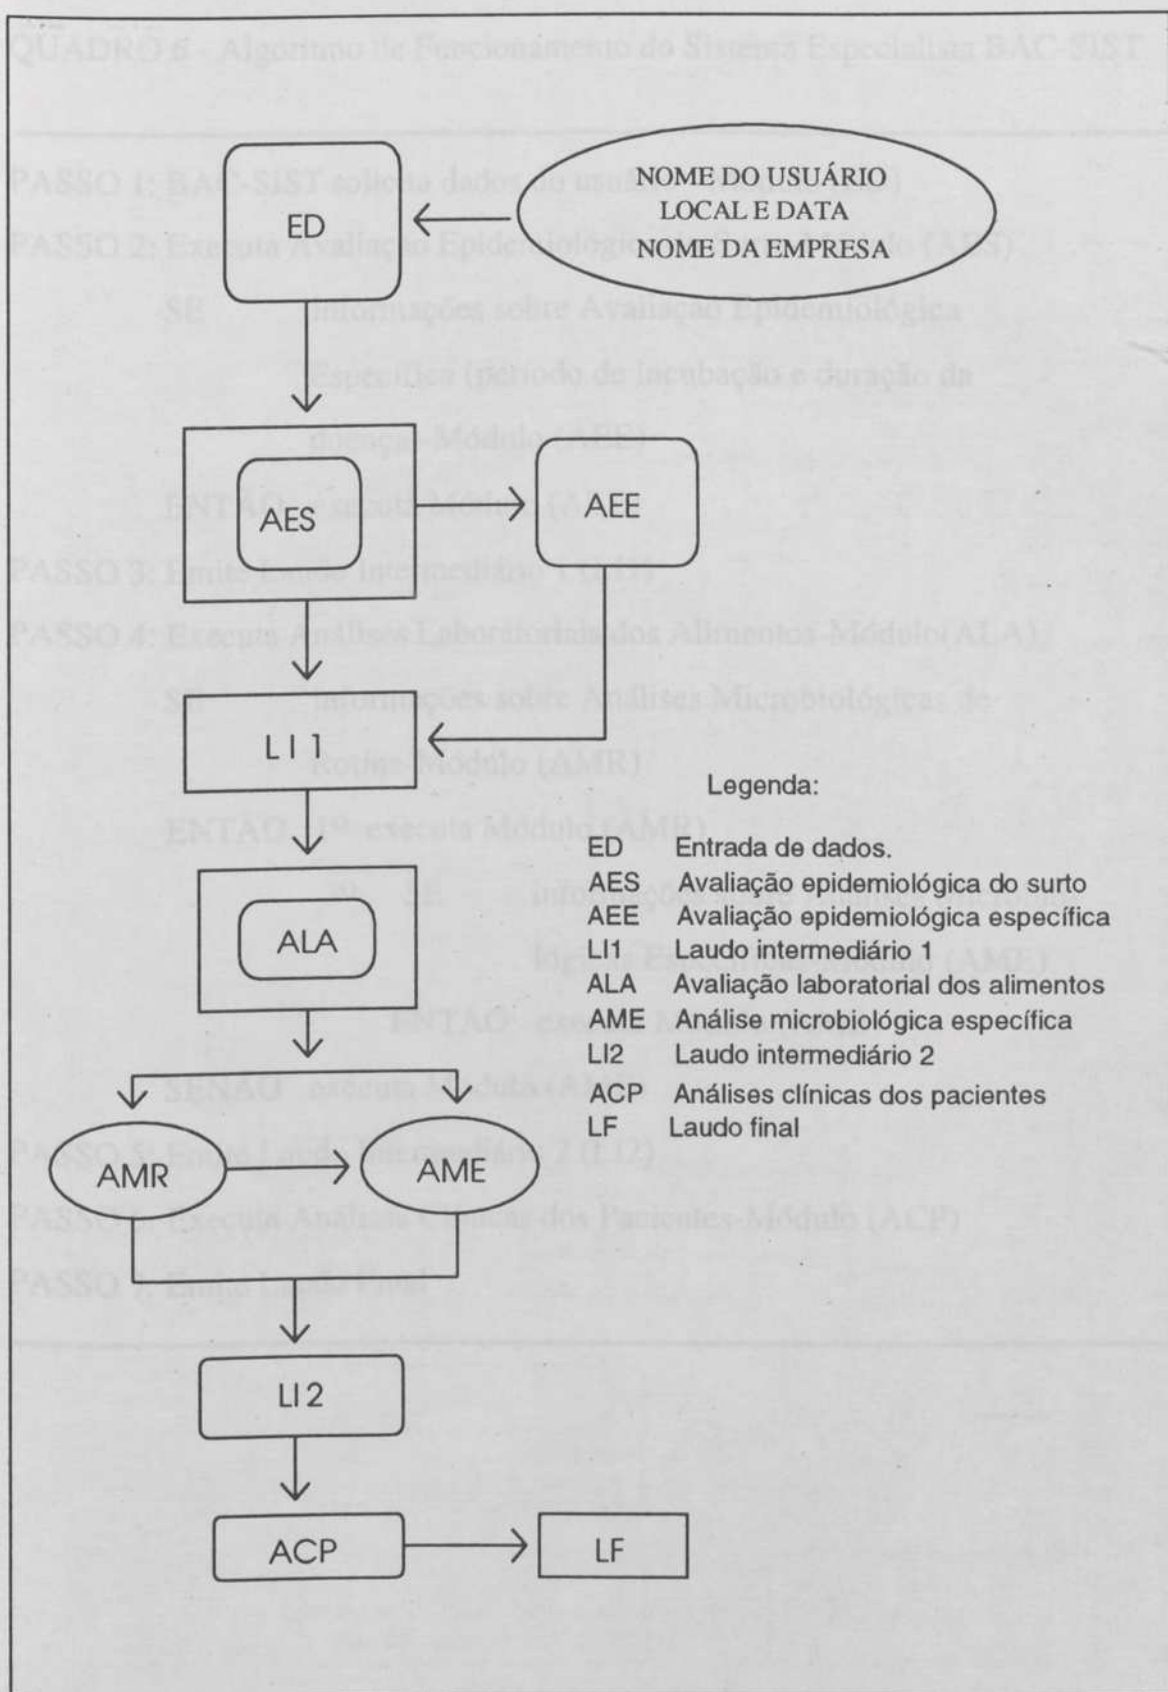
ED

NOME DO USUÁRIO
LOCAL E DATA
NOME DA EMPRESA

AES

AEE

L I 1

ALA

AMR

AME

LI 2

ACP

LF

Legenda:

ED Entrada de dados.
AES Avaliação epidemiológica do surto
AEE Avaliação epidemiológica específica
LI1 Laudo intermediário 1
ALA Avaliação laboratorial dos alimentos
AME Análise microbiológica específica
LI2 Laudo intermediário 2
ACP Análises clínicas dos pacientes
LF Laudo final